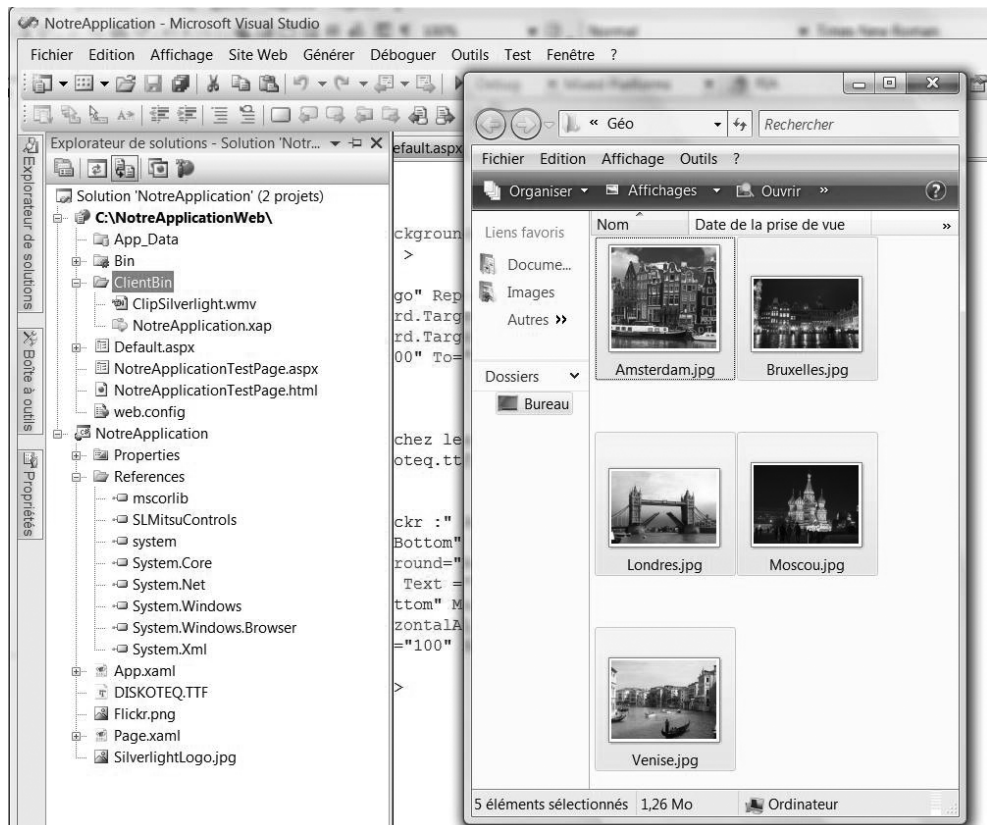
NotreApplication - Microsoft Visual Studio

Fichier Edition Affichage Site Web Générer Déboguer Outils Test Fenêtre ?

Explorateur de solutions - Solution 'Notr...

Solution 'NotreApplication' (2 projets)
C:\NotreApplicationWeb\
App_Data
Bin
ClientBin
ClipSilverlight.wmv
NotreApplication.xap
Default.aspx
NotreApplicationTestPage.aspx
NotreApplicationTestPage.html
web.config
NotreApplication
Properties
References
mscorlib
SLMitsuControls
system
System.Core
System.Net
System.Windows
System.Windows.Browser
System.Xml
App.xaml
DISKOTEQ.TTF
Flickr.png
Page.xaml
SilverlightLogo.jpg

Explorateur de solutions
Boîte à outils
Propriétés

efault.aspx

ckgroun
>
go" Rep
rd.Targ
rd.Targ
00" To=
chez le
oteq.tt
ckr :"
Bottom"
round="
Text =
ttom" M
zontalA
="100"
>

« Géo
Rechercher

Fichier Edition Affichage Outils ?

Organiser Affichages Ouvrir »

Liens favoris
Docume...
Images
Autres »

Dossiers
Bureau

Nom
Date de la prise de vue
»

Amsterdam.jpg
Bruxelles.jpg
Londres.jpg
Moscou.jpg
Venise.jpg

5 éléments sélectionnés 1,26 Mo
Ordinateur